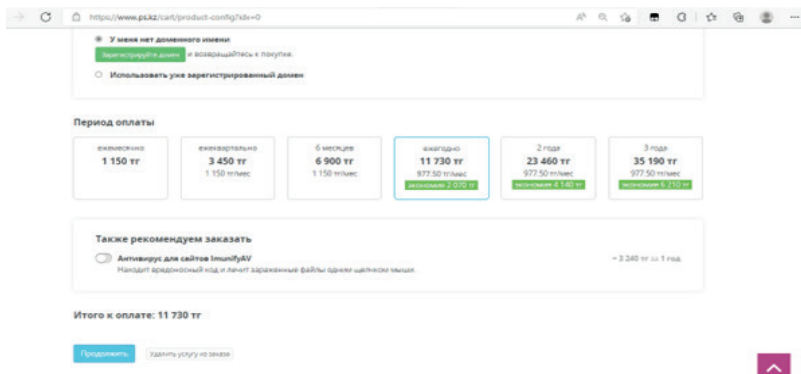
https://www.ps.kz/cart/product-config?id=0

У меня нет доменного имени

Зарегистрируйте домен и возвращайтесь к покупке.

Использовать уже зарегистрированный домен

Период оплаты

| ежемесячно | ежеквартально | 6 месяцев | ежегодно | 2 года | 3 года |
|---|---|---|---|---|---|
| 1 150 тг | 3 450 тг | 6 900 тг | 11 730 тг | 23 460 тг | 35 190 тг |
| | 1 150 тг/мес | 1 150 тг/мес | 977.50 тг/мес | 977.50 тг/мес | 977.50 тг/мес |
| | | | экономия 2 070 тг | экономия 4 140 тг | экономия 6 210 тг |

Также рекомендуем заказать

Антивирус для сайтов ImunifyAV

Находит вредоносный код и лечит зараженные файлы одним щелчком мыши.

= 3 240 тг за 1 год

Итого к оплате: 11 730 тг

Продолжить

Удалить услугу из заказа